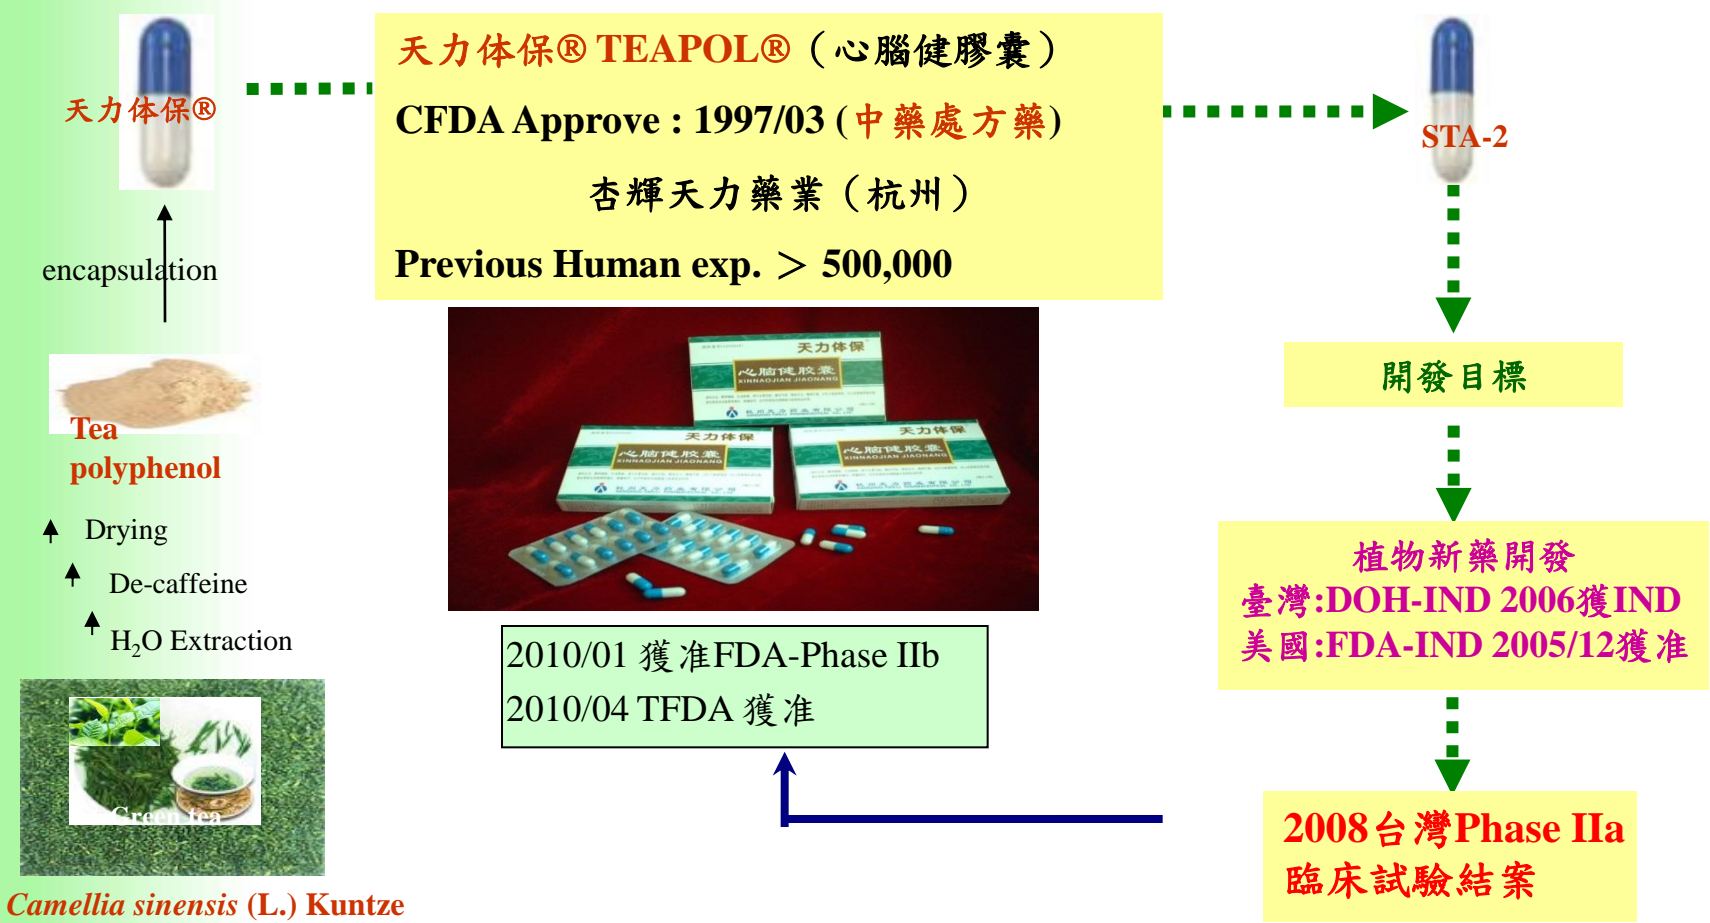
天力体保®

encapsulation

Tea polyphenol

Drying

De-caffeine

$H_2O$ Extraction

Green tea

*Camellia sinensis* (L.) Kuntze

天力体保® TEAPOL®（心腦健膠囊）

CFDA Approve : 1997/03 (中藥處方藥)

杏輝天力藥業（杭州）

Previous Human exp. ＞ 500,000

天力体保
心脑健胶囊
XINNAOJIAN JIAONANG

天力体保
心脑健胶囊
XINNAOJIAN JIAONANG

天力体保
心脑健胶囊
XINNAOJIAN JIAONANG

2010/01 獲准FDA-Phase IIb
2010/04 TFDA 獲准

STA-2

開發目標

植物新藥開發
臺灣:DOH-IND 2006獲IND
美國:FDA-IND 2005/12獲准

2008台灣Phase IIa
臨床試驗結案